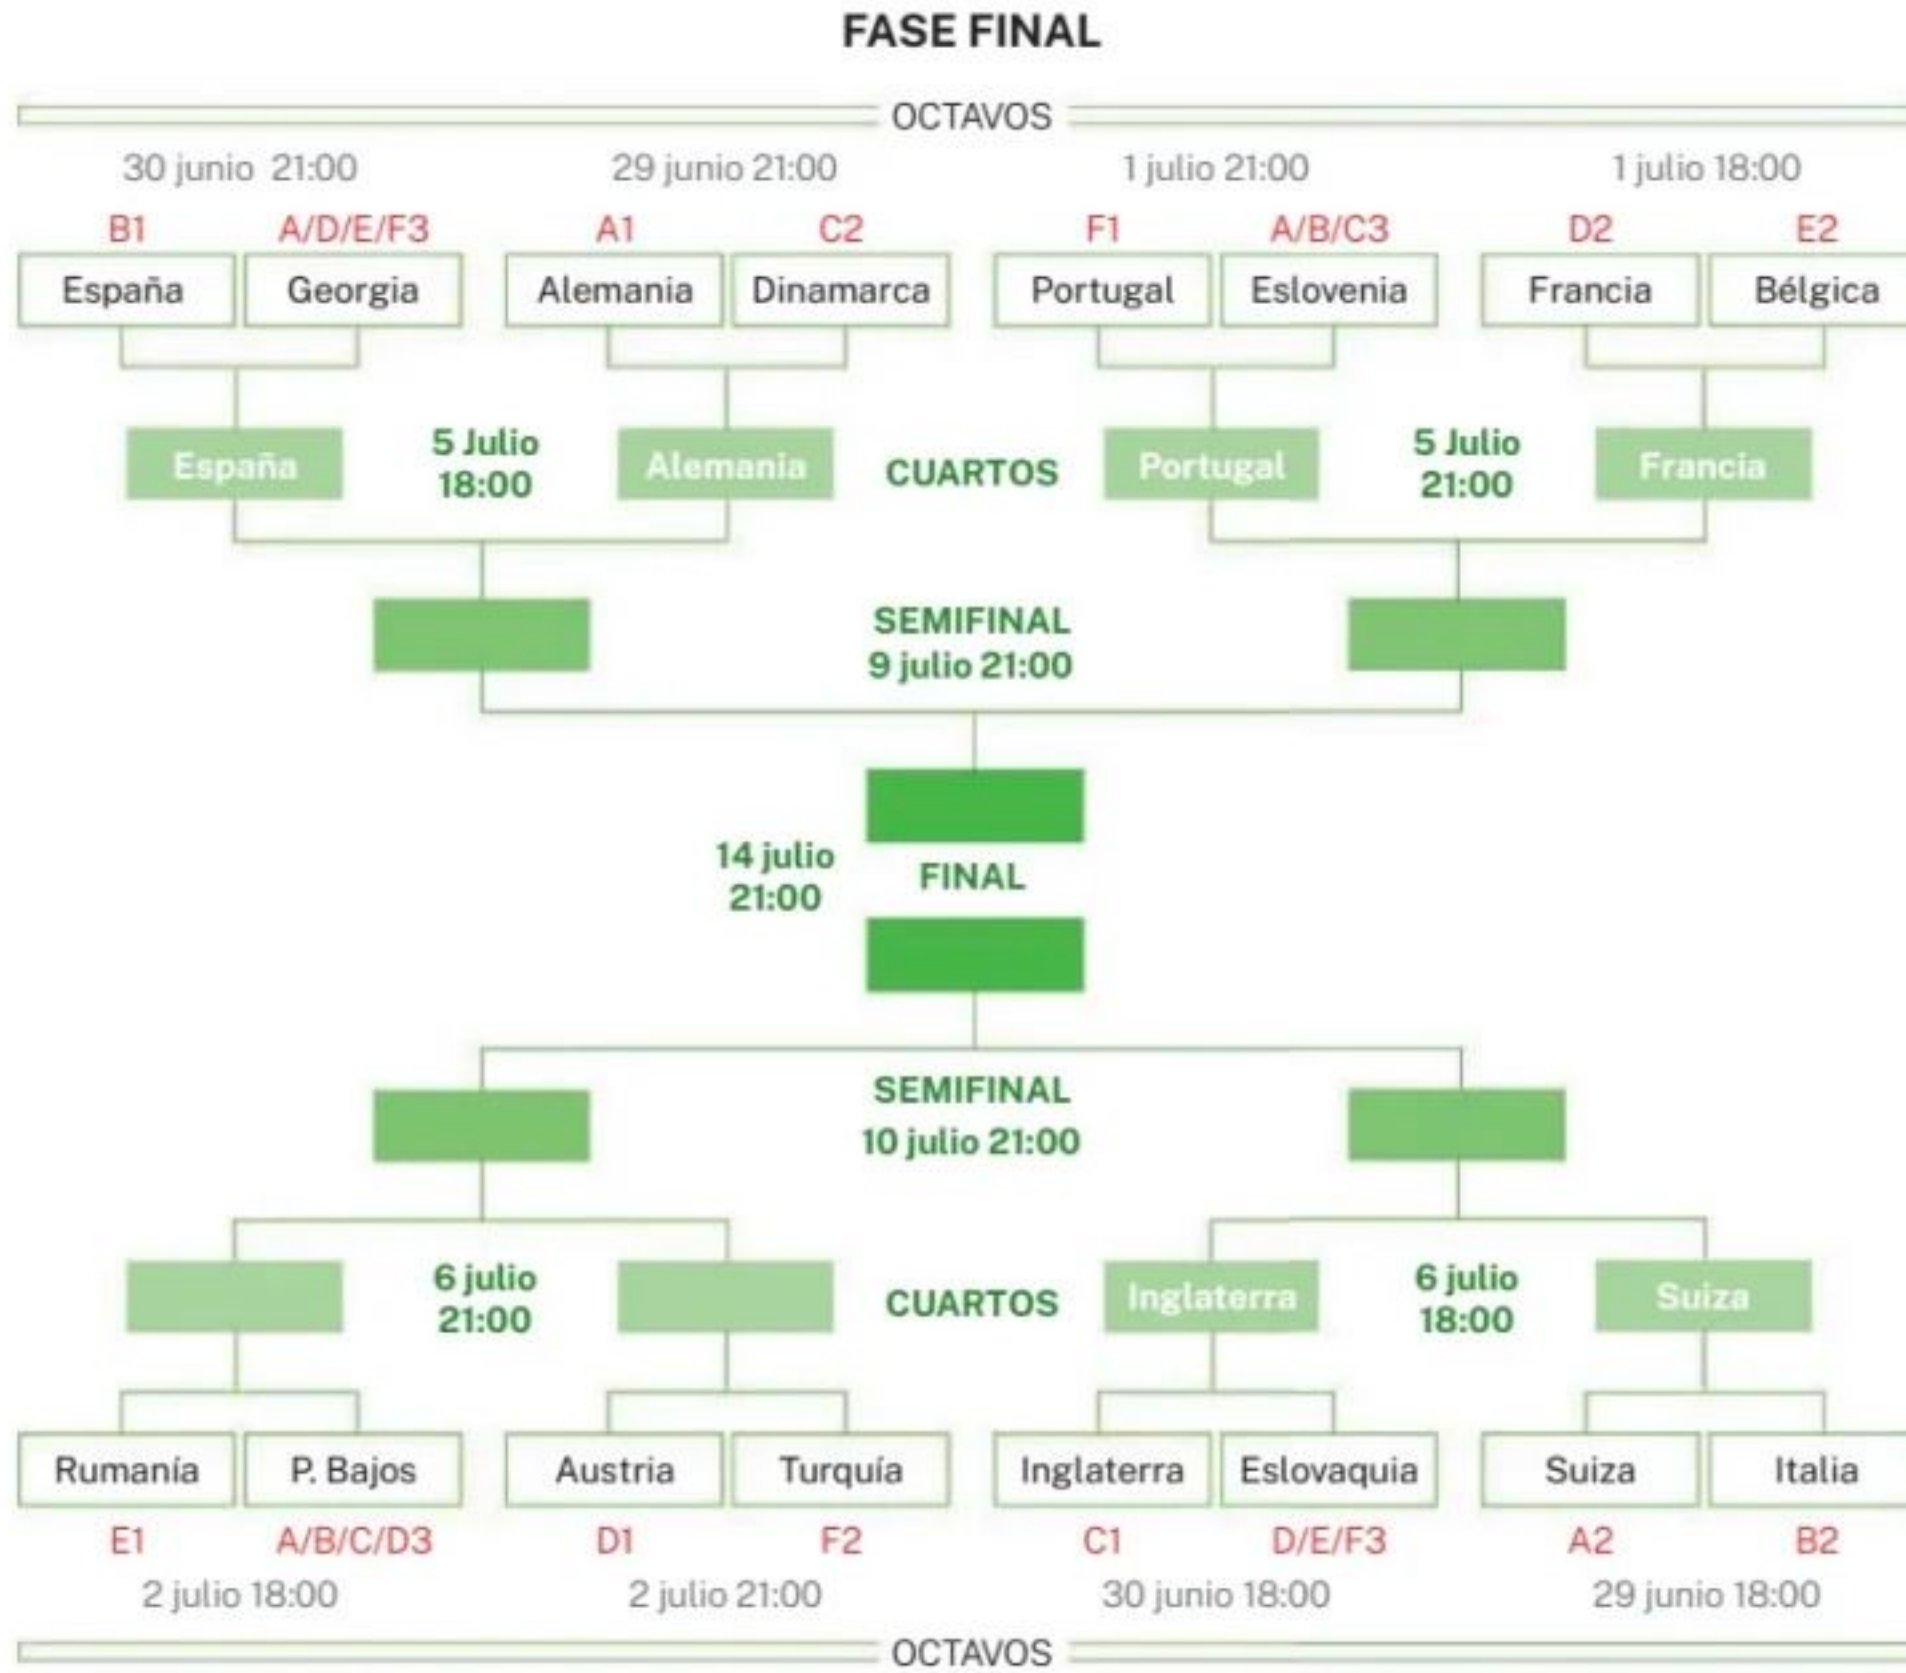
FASE FINAL

OCTAVOS

30 junio 21:00
B1 A/D/E/F3
España Georgia

29 junio 21:00
A1 C2
Alemania Dinamarca

1 julio 21:00
F1 A/B/C3
Portugal Eslovenia

1 julio 18:00
D2 E2
Francia Bélgica

España
5 Julio 18:00
Alemania
CUARTOS
Portugal
5 Julio 21:00
Francia

SEMIFINAL
9 julio 21:00

14 julio 21:00
FINAL

SEMIFINAL
10 julio 21:00

6 julio 21:00
CUARTOS
Inglaterra
6 julio 18:00
Suiza

Rumanía P. Bajos
E1 A/B/C/D3
2 julio 18:00

Austria Turquía
D1 F2
2 julio 21:00

Inglaterra Eslovaquia
C1 D/E/F3
30 junio 18:00

Suiza Italia
A2 B2
29 junio 18:00

OCTAVOS